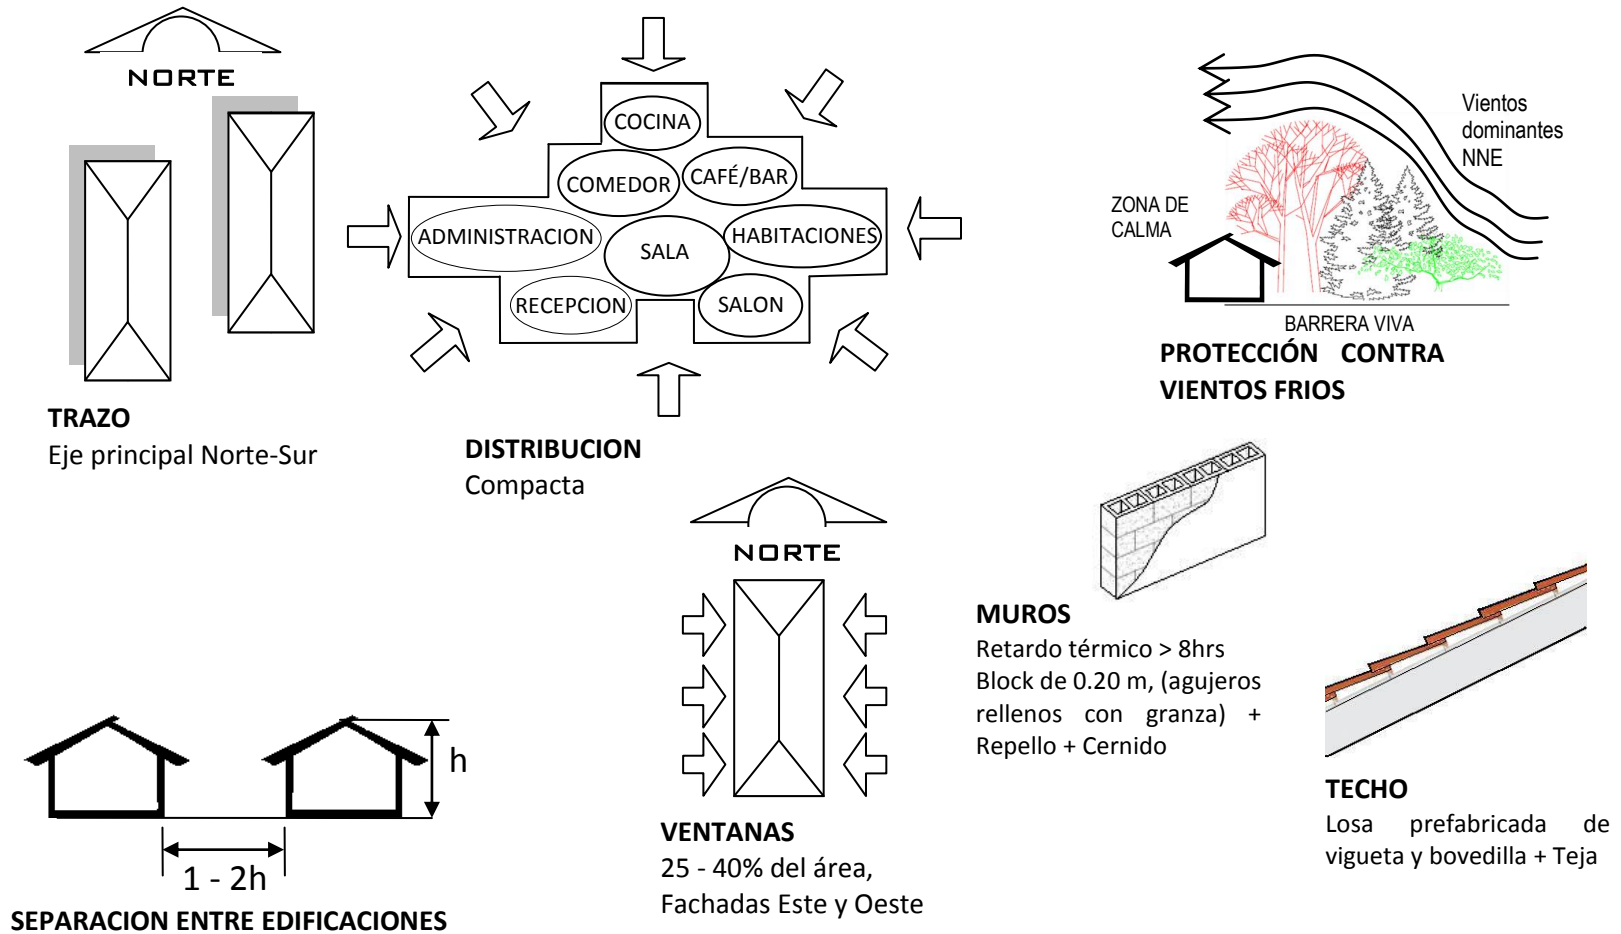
NORTE

TRAZO
Eje principal Norte-Sur

COCINA
COMEDOR
CAFÉ/BAR
ADMINISTRACION
SALA
HABITACIONES
RECEPCION
SALON

DISTRIBUCION
Compacta

Vientos dominantes NNE
ZONA DE CALMA
BARRERA VIVA

PROTECCIÓN CONTRA VIENTOS FRIOS

NORTE

MUROS
Retardo térmico > 8hrs
Block de 0.20 m, (agujeros rellenos con granza) + Repello + Cernido

h
1 - 2h
SEPARACION ENTRE EDIFICACIONES

VENTANAS
25 - 40% del área,
Fachadas Este y Oeste

TECHO
Losa prefabricada de vigueta y bovedilla + Teja